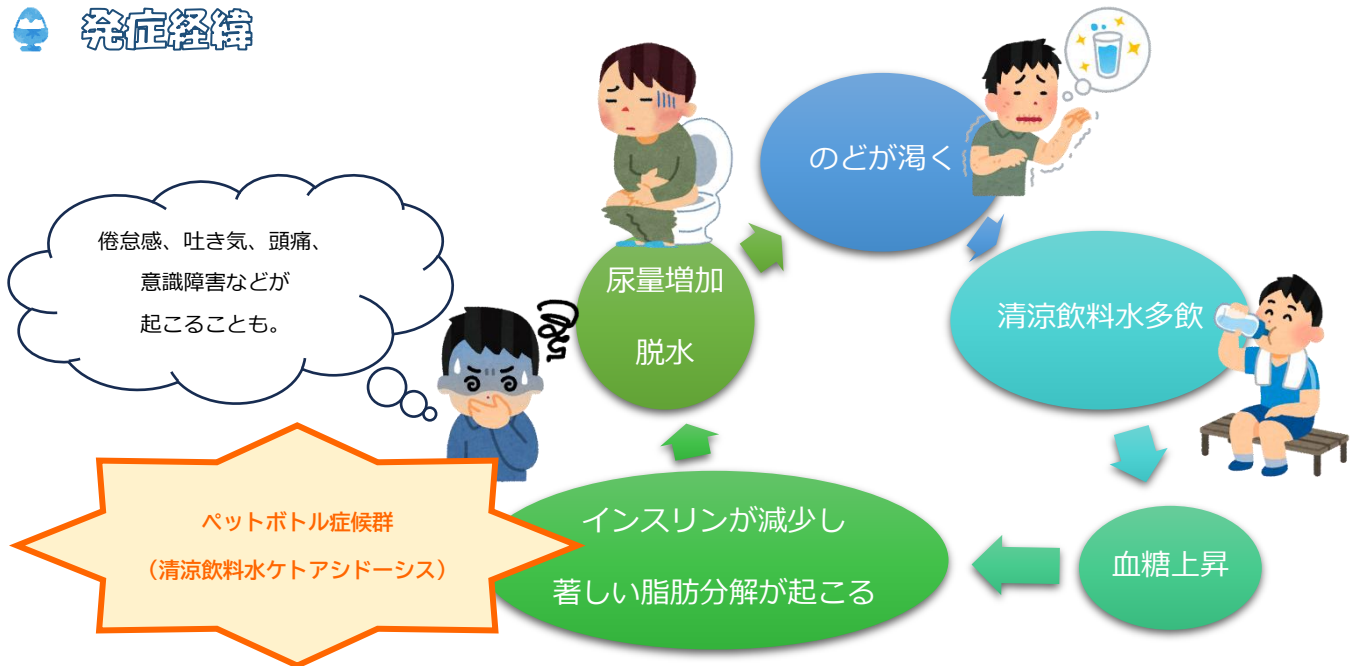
発症経緯

倦怠感、吐き気、頭痛、
意識障害などが
起こることも。

尿量増加
脱水

のどが渇く

清涼飲料水多飲

血糖上昇

インスリンが減少し
著しい脂肪分解が起こる

ペットボトル症候群
（清涼飲料水ケトアシドーシス）